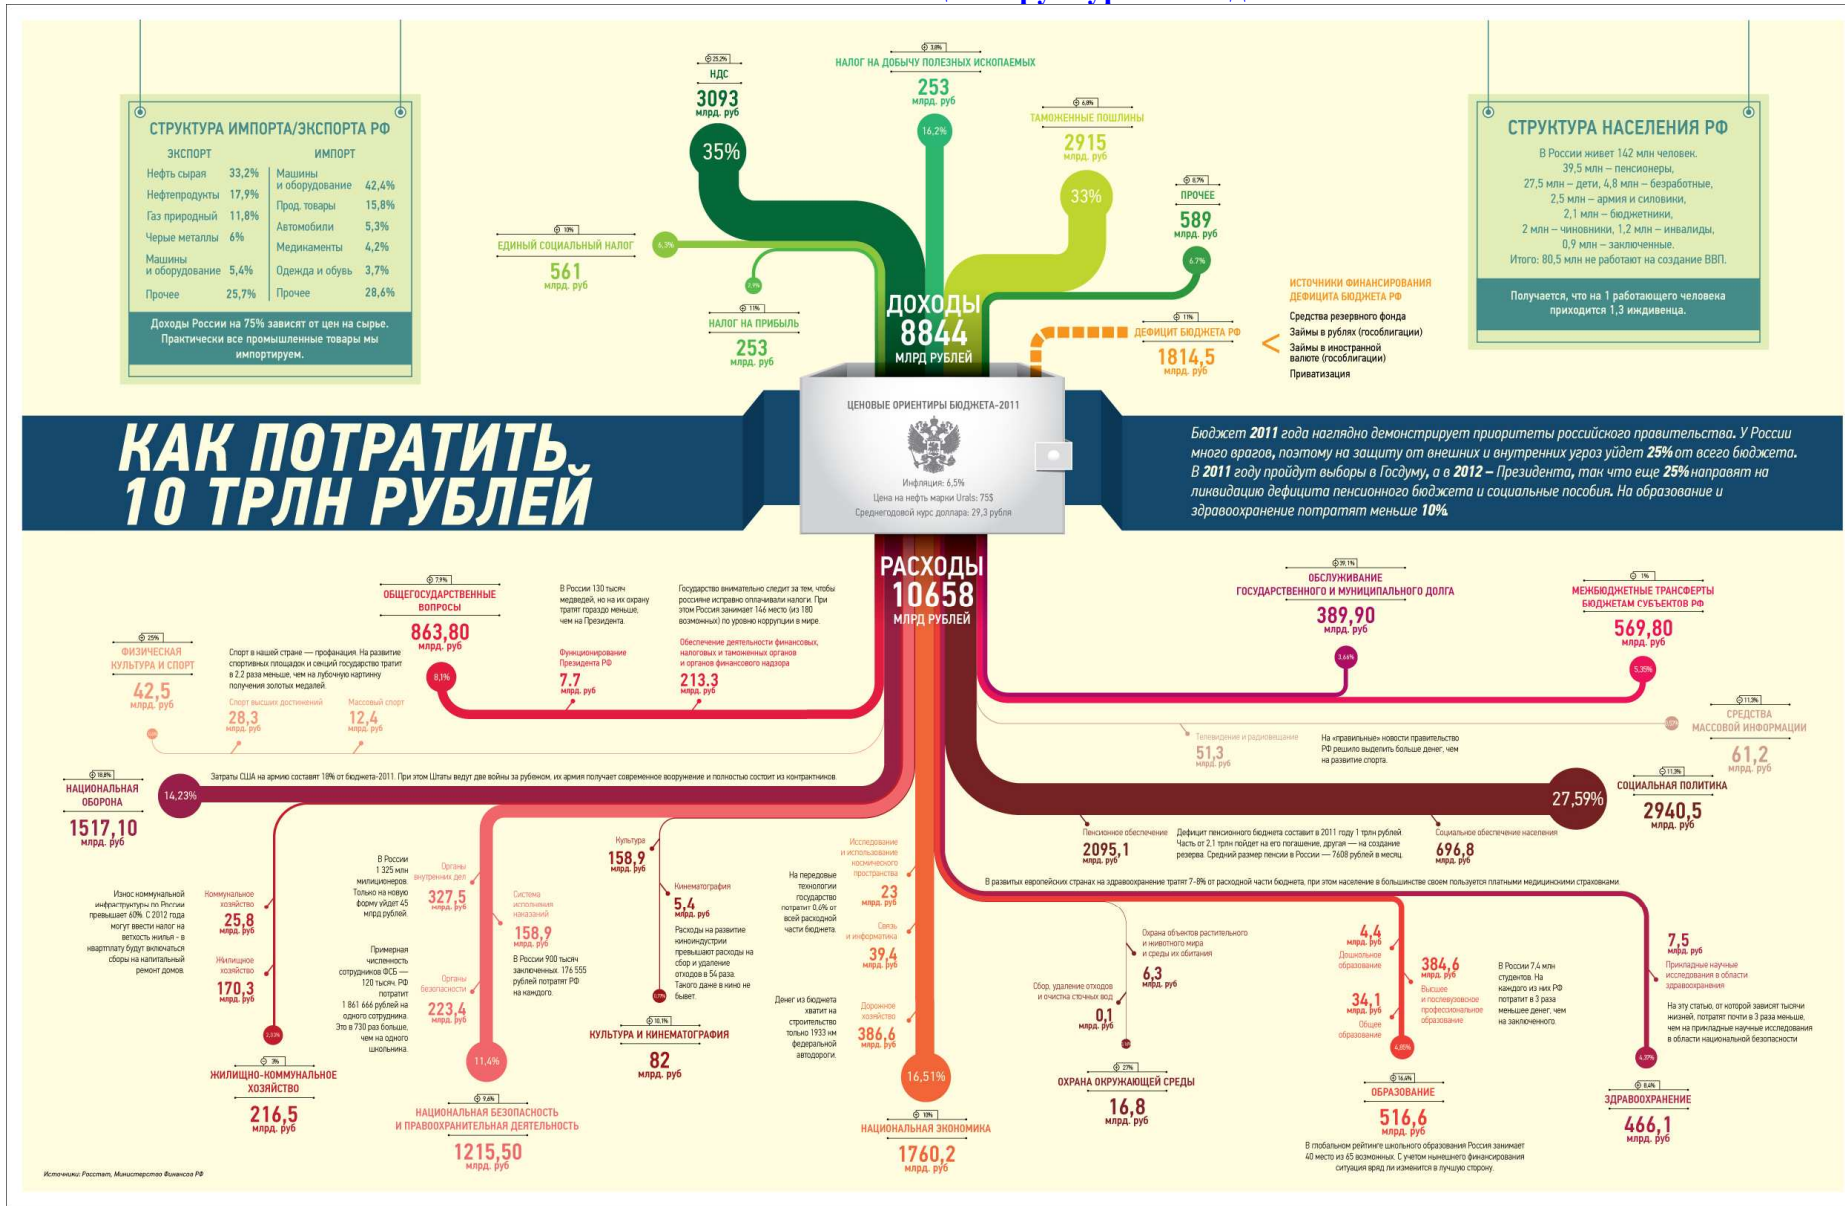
СТРУКТУРА ИМПОРТА/ЭКСПОРТА РФ

| ЭКСПОРТ | | ИМПОРТ | |
|---|---|---|---|
| Нефть сырая | 33,2% | Машины и оборудование | 42,4% |
| Нефтепродукты | 17,9% | Прод. товары | 15,8% |
| Газ природный | 11,8% | Автомобили | 5,3% |
| Черные металлы | 6% | Медикаменты | 4,2% |
| Машины и оборудование | 5,4% | Одежда и обувь | 3,7% |
| Прочее | 25,7% | Прочее | 28,6% |

Доходы России на 75% зависят от цен на сырье. Практически все промышленные товары мы импортируем.

25,2% НДС 3093 млрд. руб 35%

3,0% НАЛОГ НА ДОБЫЧУ ПОЛЕЗНЫХ ИСКОПАЕМЫХ 253 млрд. руб 16,2%

6,9% ТАМОЖЕННЫЕ ПОШЛИНЫ 2915 млрд. руб 33%

10% ЕДИНЫЙ СОЦИАЛЬНЫЙ НАЛОГ 561 млрд. руб 6,3%

0,7% ПРОЧЕЕ 589 млрд. руб 6,7%

11% НАЛОГ НА ПРИБЫЛЬ 253 млрд. руб 2,9%

ДОХОДЫ 8844 МЛРД РУБЛЕЙ

11% ДЕФИЦИТ БЮДЖЕТА РФ 1814,5 млрд. руб

ИСТОЧНИКИ ФИНАНСИРОВАНИЯ ДЕФИЦИТА БЮДЖЕТА РФ
Средства резервного фонда
Займы в рублях (гособлигации)
Займы в иностранной валюте (гособлигации)
Приватизация

СТРУКТУРА НАСЕЛЕНИЯ РФ
В России живет 142 млн человек.
39,5 млн – пенсионеры,
27,5 млн – дети, 4,8 млн – безработные,
2,5 млн – армия и силовики,
2,1 млн – бюджетники,
2 млн – чиновники, 1,2 млн – инвалиды,
0,9 млн – заключенные.
Итого: 80,5 млн не работают на создание ВВП.

Получается, что на 1 работающего человека приходится 1,3 иждивенца.

КАК ПОТРАТИТЬ 10 ТРЛН РУБЛЕЙ

ЦЕНОВЫЕ ОРИЕНТИРЫ БЮДЖЕТА-2011
Инфляция: 6,5%
Цена на нефть марки Urals: 75$
Среднегодовой курс доллара: 29,3 рубля

Бюджет 2011 года наглядно демонстрирует приоритеты российского правительства. У России много врагов, поэтому на защиту от внешних и внутренних угроз уйдет 25% от всего бюджета. В 2011 году пройдут выборы в Госдуму, а в 2012 – Президента, так что еще 25% направят на ликвидацию дефицита пенсионного бюджета и социальные пособия. На образование и здравоохранение потратят меньше 10%.

РАСХОДЫ 10658 МЛРД РУБЛЕЙ

7,9% ОБЩЕГОСУДАРСТВЕННЫЕ ВОПРОСЫ 863,80 млрд. руб 8,1%

В России 130 тысяч медведей, но на их охрану тратят гораздо меньше, чем на Президента.

Государство внимательно следит за тем, чтобы россияне исправно оплачивали налоги. При этом Россия занимает 146 место (из 180 возможных) по уровню коррупции в мире.

Функционирование Президента РФ 7,7 млрд. руб

Обеспечение деятельности финансовых, налоговых и таможенных органов и органов финансового надзора 213,3 млрд. руб

25% ФИЗИЧЕСКАЯ КУЛЬТУРА И СПОРТ 42,5 млрд. руб

Спорт в нашей стране — профанация. На развитие спортивных площадок и секций государство тратит в 2,2 раза меньше, чем на лубочную картинку получения золотых медалей.

Спорт высших достижений 28,3 млрд. руб
Массовый спорт 12,4 млрд. руб

39,1% ОБСЛУЖИВАНИЕ ГОСУДАРСТВЕННОГО И МУНИЦИПАЛЬНОГО ДОЛГА 389,90 млрд. руб 3,66%

1% МЕЖБЮДЖЕТНЫЕ ТРАНСФЕРТЫ БЮДЖЕТАМ СУБЪЕКТОВ РФ 569,80 млрд. руб 5,35%

11,5% СРЕДСТВА МАССОВОЙ ИНФОРМАЦИИ 61,2 млрд. руб

Телевидение и радиовещание 51,3 млрд. руб

На «правильные» новости правительство РФ решило выделить больше денег, чем на развитие спорта.

10,8% НАЦИОНАЛЬНАЯ ОБОРОНА 1517,10 млрд. руб 14,23%

Затраты США на армию составят 18% от бюджета-2011. При этом Штаты ведут две войны за рубежом, их армия получает современное вооружение и полностью состоит из контрактников.

11,3% СОЦИАЛЬНАЯ ПОЛИТИКА 2940,5 млрд. руб 27,59%

Пенсионное обеспечение 2095,1 млрд. руб

Дефицит пенсионного бюджета составит в 2011 году 1 трлн рублей. Часть от 2,1 трлн пойдет на его погашение, другая — на создание резерва. Средний размер пенсии в России — 7608 рублей в месяц.

Социальное обеспечение населения 696,8 млрд. руб

В развитых европейских странах на здравоохранение тратят 7-8% от расходной части бюджета, при этом население в большинстве своем пользуется платными медицинскими страховками.

Износ коммунальной инфраструктуры по России превышает 60%. С 2012 года могут ввести налог на ветхость жилья - в квартплату будут включаться сборы на капитальный ремонт домов.

Коммунальное хозяйство 25,8 млрд. руб
Жилищное хозяйство 170,3 млрд. руб
2,03%

3% ЖИЛИЩНО-КОММУНАЛЬНОЕ ХОЗЯЙСТВО 216,5 млрд. руб

В России 1 325 млн милиционеров. Только на новую форму уйдет 45 млрд рублей.

Органы внутренних дел 327,5 млрд. руб

Примерная численность сотрудников ФСБ — 120 тысяч. РФ потратит 1 861 666 рублей на одного сотрудника. Это в 730 раз больше, чем на одного школьника.

Органы безопасности 223,4 млрд. руб

Система исполнения наказаний 158,9 млрд. руб

В России 900 тысяч заключенных. 176 555 рублей потратит РФ на каждого.

11,4%

9,6% НАЦИОНАЛЬНАЯ БЕЗОПАСНОСТЬ И ПРАВООХРАНИТЕЛЬНАЯ ДЕЯТЕЛЬНОСТЬ 1215,50 млрд. руб

Культура 158,9 млрд. руб

Кинематография 5,4 млрд. руб

Расходы на развитие киноиндустрии превышают расходы на сбор и удаление отходов в 54 раза. Такого даже в кино не бывает.

0,77%

10,1% КУЛЬТУРА И КИНЕМАТОГРАФИЯ 82 млрд. руб

На передовые технологии государство потратит 0,6% от всей расходной части бюджета.

Исследование и использование космического пространства 23 млрд. руб

Связь и информатика 39,4 млрд. руб

Денег из бюджета хватит на строительство только 1933 км федеральной автодороги.

Дорожное хозяйство 386,6 млрд. руб

16,51%

10% НАЦИОНАЛЬНАЯ ЭКОНОМИКА 1760,2 млрд. руб

Охрана объектов растительного и животного мира и среды их обитания 6,3 млрд. руб

Сбор, удаление отходов и очистка сточных вод 0,1 млрд. руб

2,7% ОХРАНА ОКРУЖАЮЩЕЙ СРЕДЫ 16,8 млрд. руб

4,4 млрд. руб Дошкольное образование

384,6 млрд. руб Высшее и послевузовское профессиональное образование

34,1 млрд. руб Общее образование

4,85%

В России 7,4 млн студентов. На каждого из них РФ потратит в 3 раза меньше денег, чем на заключенного.

16,4% ОБРАЗОВАНИЕ 516,6 млрд. руб

В глобальном рейтинге школьного образования Россия занимает 40 место из 65 возможных. С учетом нынешнего финансирования ситуация вряд ли изменится в лучшую сторону.

7,5 млрд. руб Прикладные научные исследования в области здравоохранения

На эту статью, от которой зависят тысячи жизней, потратят почти в 3 раза меньше, чем на прикладные научные исследования в области национальной безопасности

4,37%

8,4% ЗДРАВООХРАНЕНИЕ 466,1 млрд. руб

Источники: Росстат, Министерство Финансов РФ